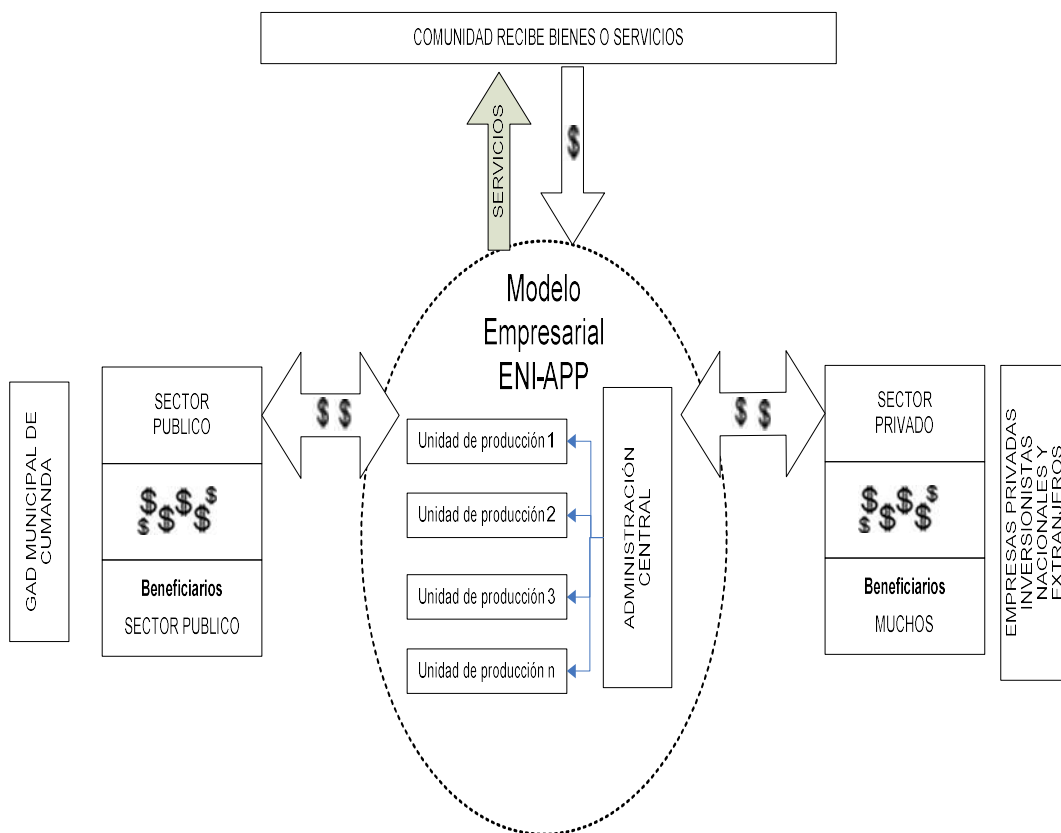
COMUNIDAD RECIBE BIENES O SERVICIOS

SERVICIOS

$

Modelo Empresarial ENI-APP

GAD MUNICIPAL DE CUMANDA

SECTOR PUBLICO

$$$$$

Beneficiarios
SECTOR PUBLICO

$ $

Unidad de producción 1

Unidad de producción 2

Unidad de producción 3

Unidad de producción n

ADMINISTRACIÓN CENTRAL

$ $

SECTOR PRIVADO

$$$$$

Beneficiarios
MUCHOS

EMPRESAS PRIVADAS INVERSIONISTAS NACIONALES Y EXTRANJEROS